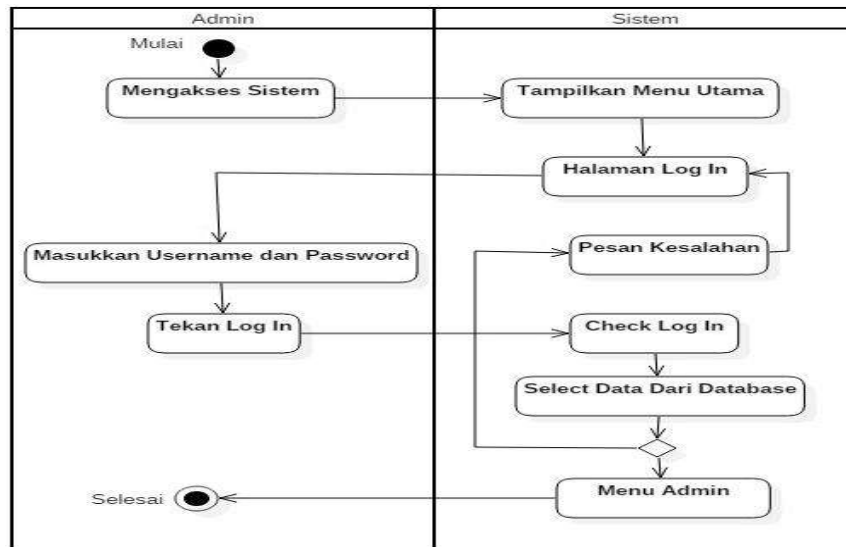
Admin

Sistem

Mulai

Mengakses Sistem

Tampilkan Menu Utama

Halaman Log In

Masukkan Username dan Password

Pesan Kesalahan

Tekan Log In

Check Log In

Select Data Dari Database

Selesai

Menu Admin